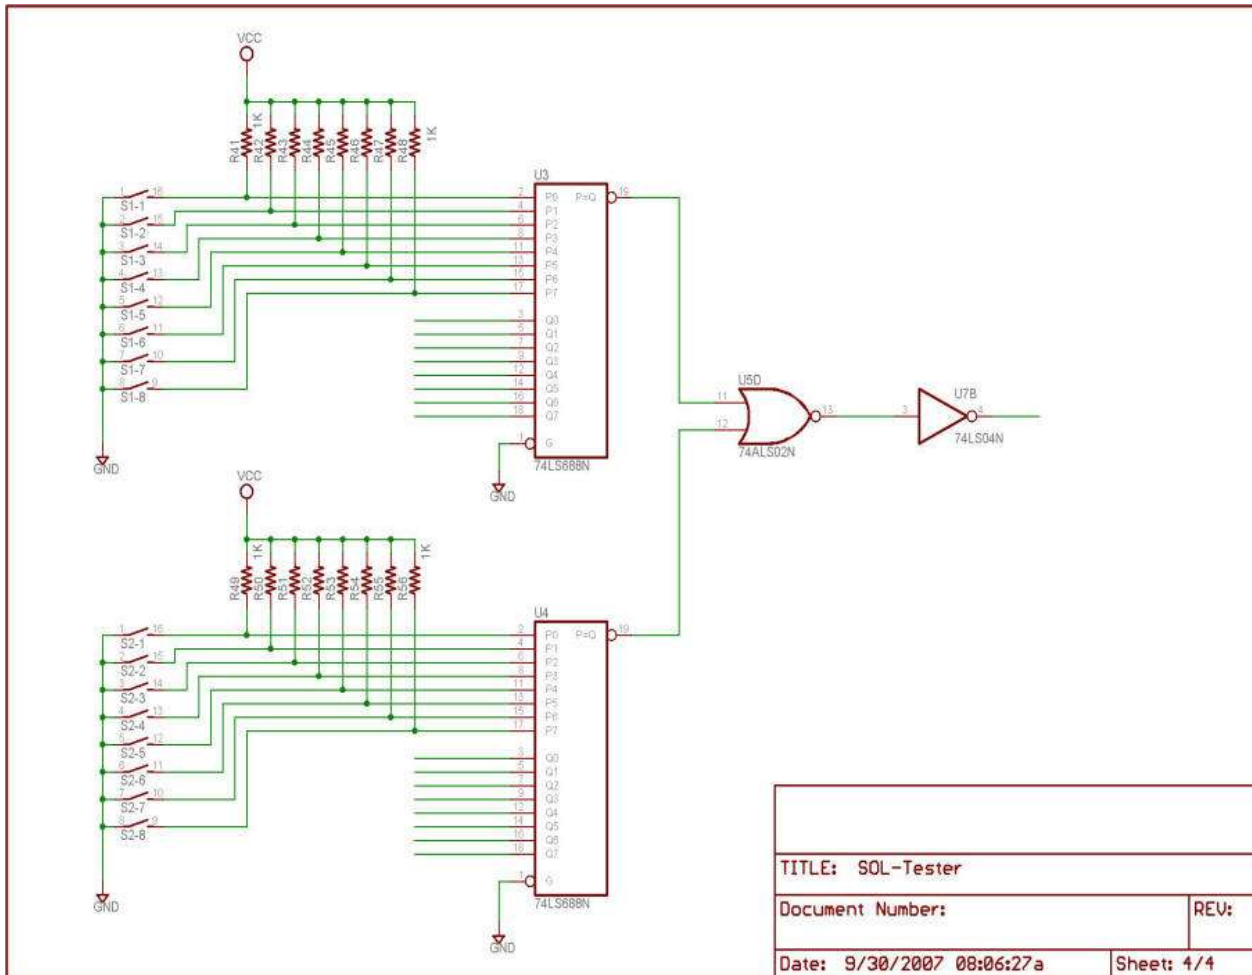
VCC

R41 R42 1K R43 R44 R45 R46 R47 R48 1K

U3

1 18 S1-1
2 15 S1-2
3 14 S1-3
4 13 S1-4
5 12 S1-5
6 11 S1-6
7 10 S1-7
8 9 S1-8

GND

2 P0
4 P1
6 P2
8 P3
11 P4
13 P5
15 P6
17 P7
P=Q 19

3 Q0
5 Q1
7 Q2
9 Q3
12 Q4
14 Q5
16 Q6
18 Q7

1 G

74LS688N

GND

U5D
11
12
13
74ALS02N

U7B
3 4
74LS04N

VCC

R49 R50 1K R51 R52 R53 R54 R55 R56 1K

U4

1 16 S2-1
2 15 S2-2
3 14 S2-3
4 13 S2-4
5 12 S2-5
6 11 S2-6
7 10 S2-7
8 9 S2-8

GND

2 P0
4 P1
6 P2
8 P3
11 P4
13 P5
15 P6
17 P7
P=Q 19

3 Q0
5 Q1
7 Q2
9 Q3
12 Q4
14 Q5
16 Q6
18 Q7

1 G

74LS688N

GND

TITLE: SOL-Tester

Document Number:

REV:

Date: 9/30/2007 08:06:27a

Sheet: 4/4